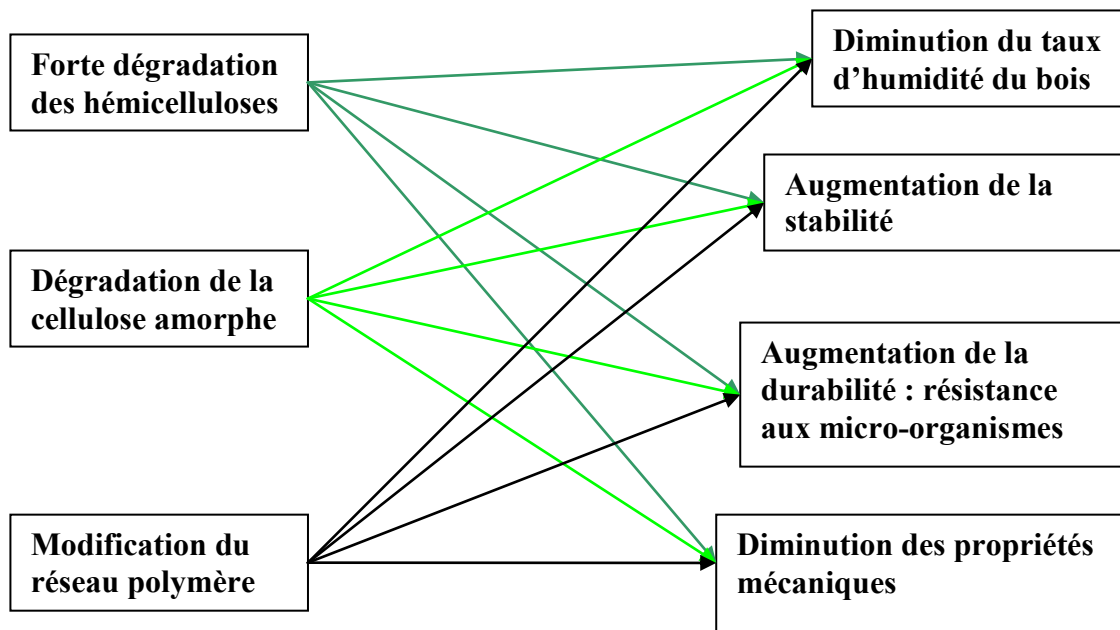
Forte dégradation des hémicelluloses

Dégradation de la cellulose amorphe

Modification du réseau polymère

Diminution du taux d'humidité du bois

Augmentation de la stabilité

Augmentation de la durabilité : résistance aux micro-organismes

Diminution des propriétés mécaniques